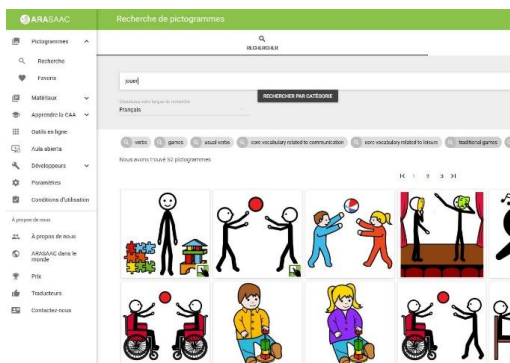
ARASAAC

Recherche de pictogrammes

Pictogrammes

Recherche

Favoris

Matériaux

Apprendre la CAA

Outils en ligne

Aula abierta

Développeurs

Paramètres

Conditions d'utilisation

À propos de nous

À propos de nous

ARASAAC dans le monde

Prix

Traducteurs

Contactez-nous

RECHERCHER

jouer

RECHERCHER PAR CATÉGORIE

Sélectionnez votre langue de recherche
Français

verbs

games

usual verbs

core vocabulary related to communication

core vocabulary related to leisure

traditional games

Nous avons trouvé 52 pictogrammes

1 2 3